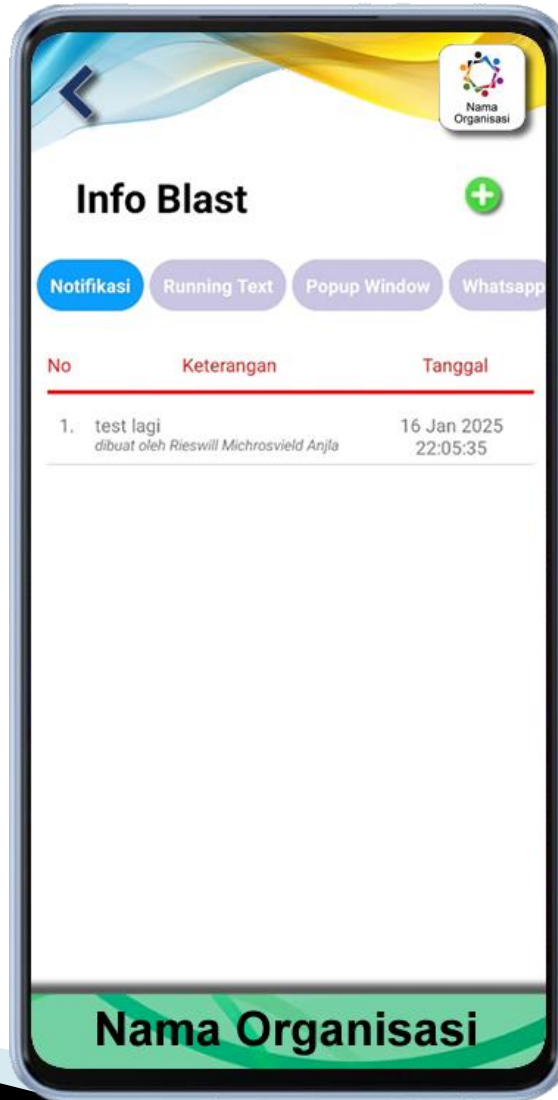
Nama Organisasi

Info Blast

Notifikasi
Running Text
Popup Window
Whatsapp

| No | Keterangan | Tanggal |
|---|---|---|
| 1. | test lagi *dibuat oleh Rieswill Michrosvield Anjla* | 16 Jan 2025 22:05:35 |

Nama Organisasi